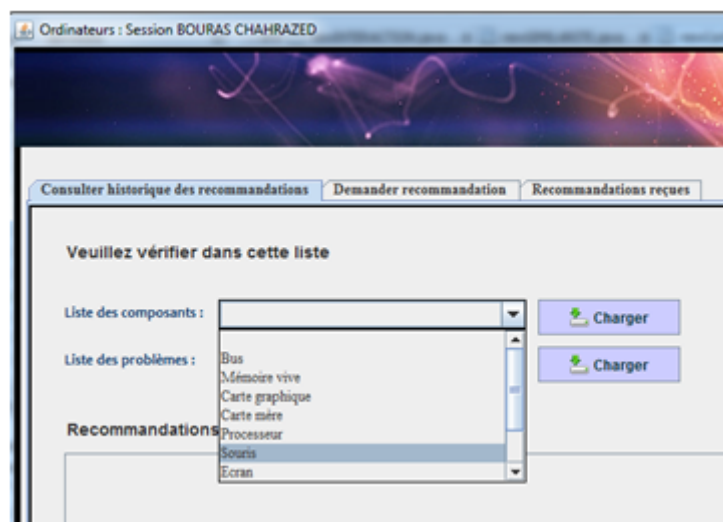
Ordinateurs : Session BOURAS CHAHRAZED

Consulter historique des recommandations | Demander recommandation | Recommandations reçues

Veuillez vérifier dans cette liste

Liste des composants :

Charger

Liste des problèmes :

Charger

Bus
Mémoire vive
Carte graphique
Carte mère
Processeur
Souris
Ecran

Recommandations